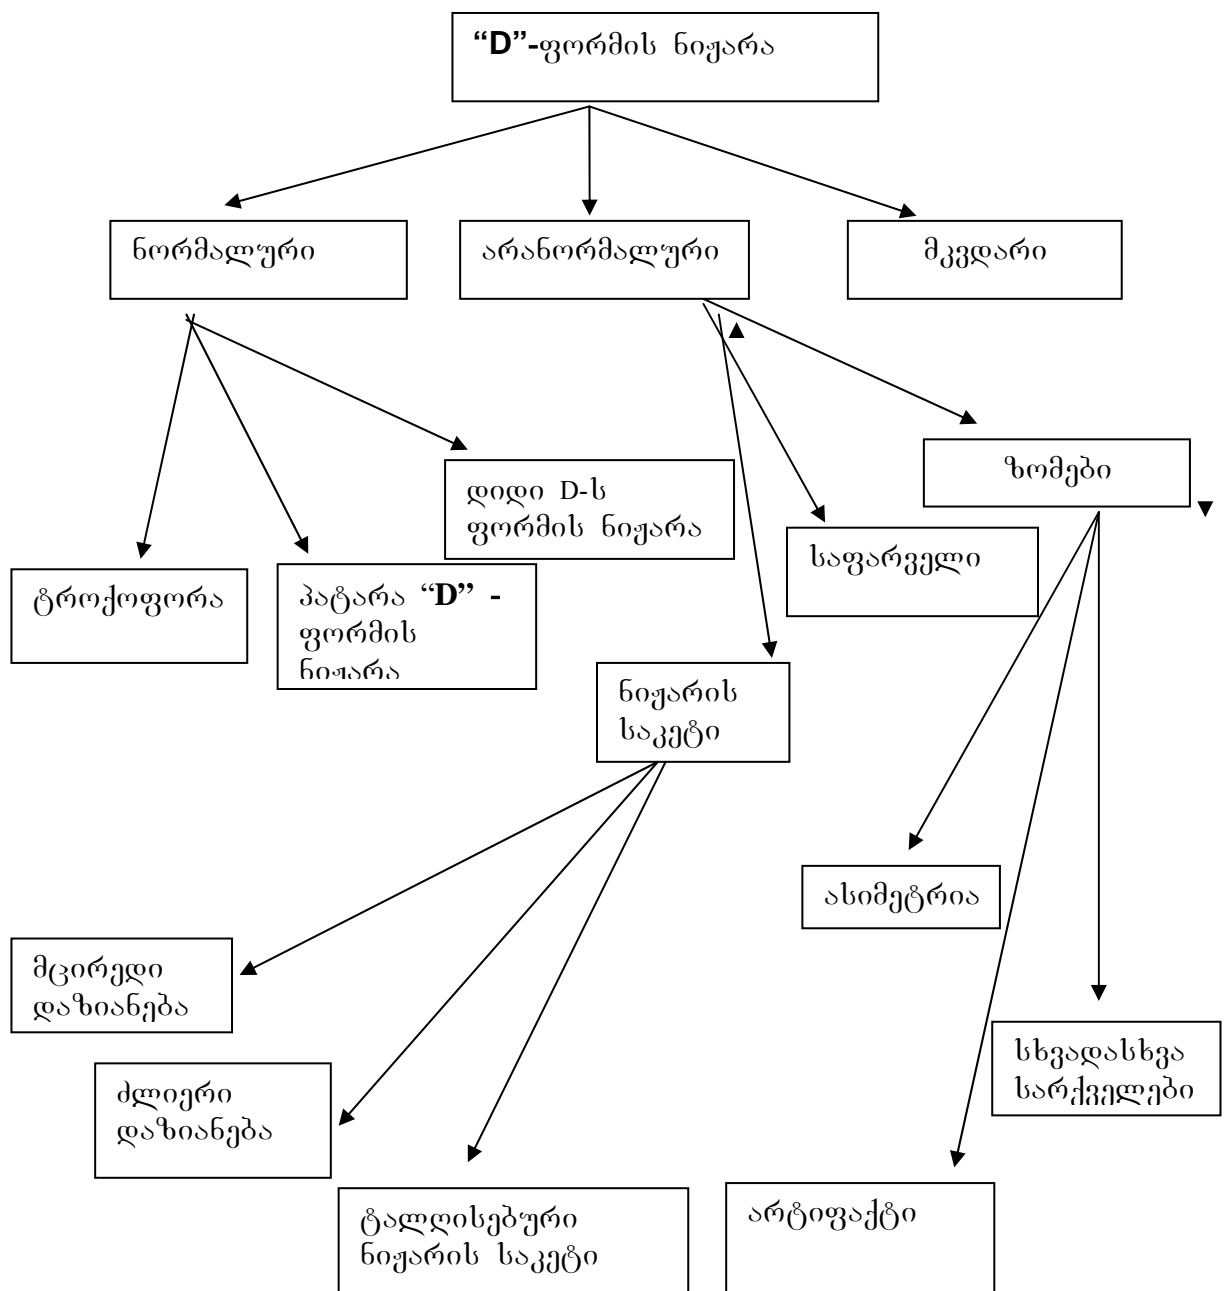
"D"-ფორმის ნიჟარა

ნორმალური

არანორმალური

მკვდარი

დიდი D-ს ფორმის ნიჟარა

ზომები

ტროქოფორა

პატარა "D" - ფორმის ნიჟარა

საფარველი

ნიჟარის საკეტი

ასიმეტრია

მცირედი დაზიანება

ძლიერი დაზიანება

სხვადასხვა სარქველები

ტალღისებური ნიჟარის საკეტი

არტიფაქტი